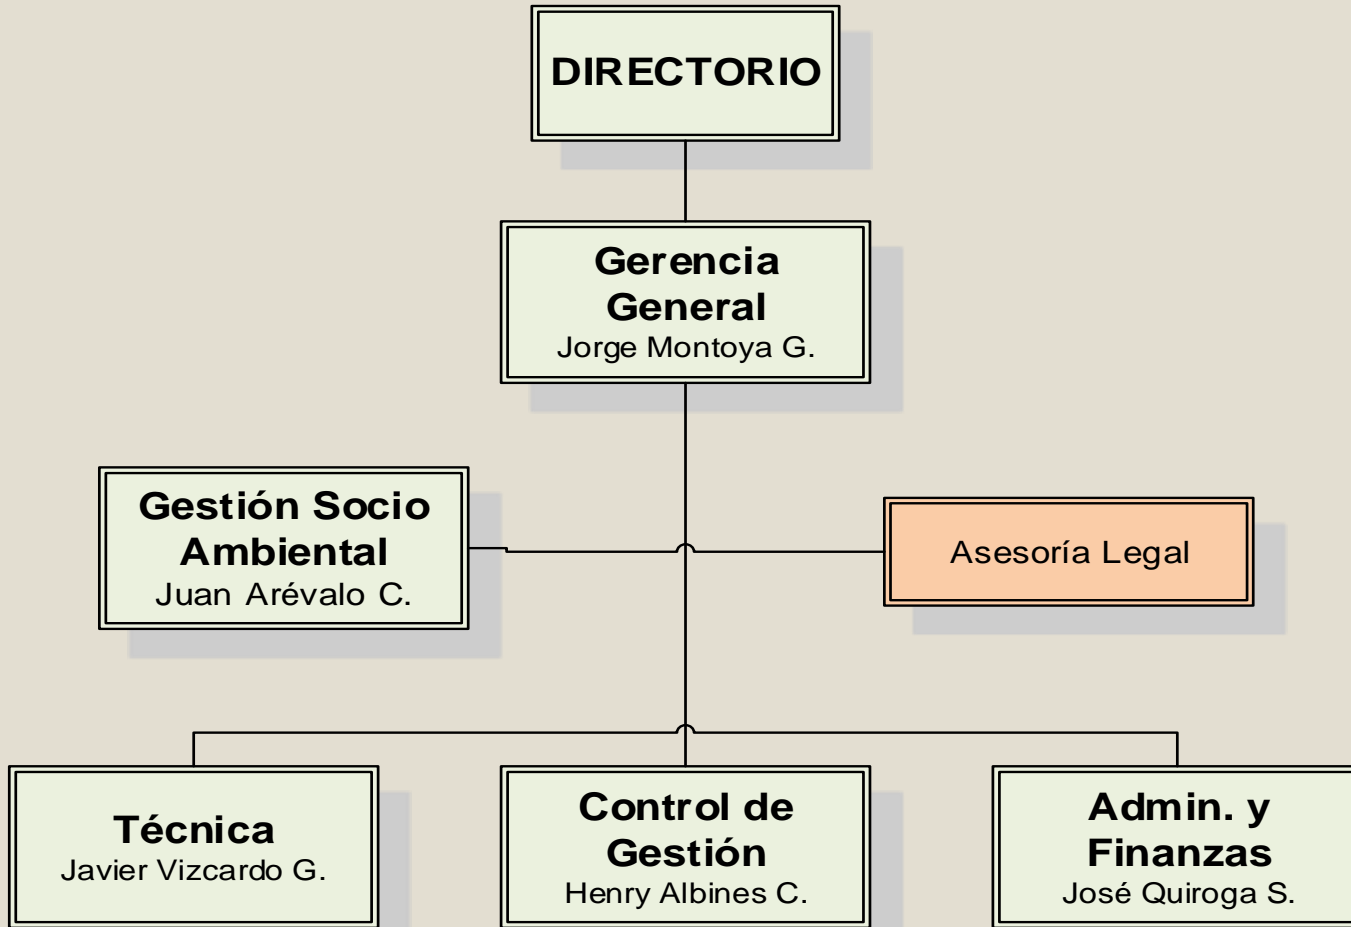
DIRECTORIO

Gerencia General
Jorge Montoya G.

Gestión Socio Ambiental
Juan Arévalo C.

Asesoría Legal

Técnica
Javier Vizcardo G.

Control de Gestión
Henry Albines C.

Admin. y Finanzas
José Quiroga S.